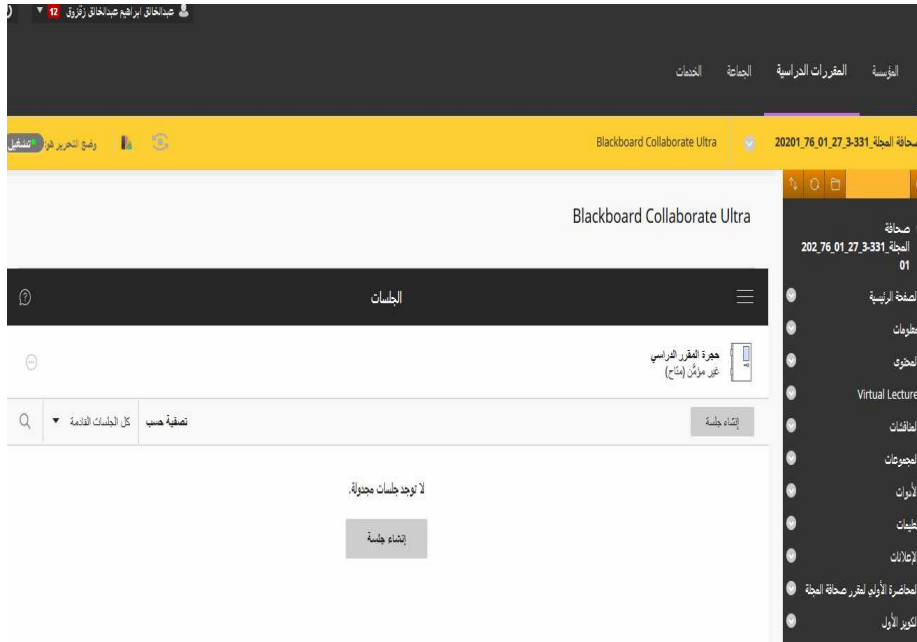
عبدالخالق ابراهيم عبدالخالق زقزوق 12

المؤسسة المقررات الدراسية الجماعة الخدمات

صحافة المجلة_3-331_27_01_76_20201 Blackboard Collaborate Ultra

وضع التحرير هو تشغيل

صحافة المجلة_3-331_27_01_76_202 01

الصفحة الرئيسية
معلومات
المحتوى
Virtual Lecture
المناقشات
المجموعات
الأدوات
تطبيقات
الإعلانات
المحاضرة الأولى لمقرر صحافة المجلة
التكوير الأول

Blackboard Collaborate Ultra

الجلسات

حجرة المقرر الدراسي
غير مؤمَّن (متاح)

إنشاء جلسة

تصفية حسب كل الجلسات القادمة

لا توجد جلسات مجدولة.

إنشاء جلسة